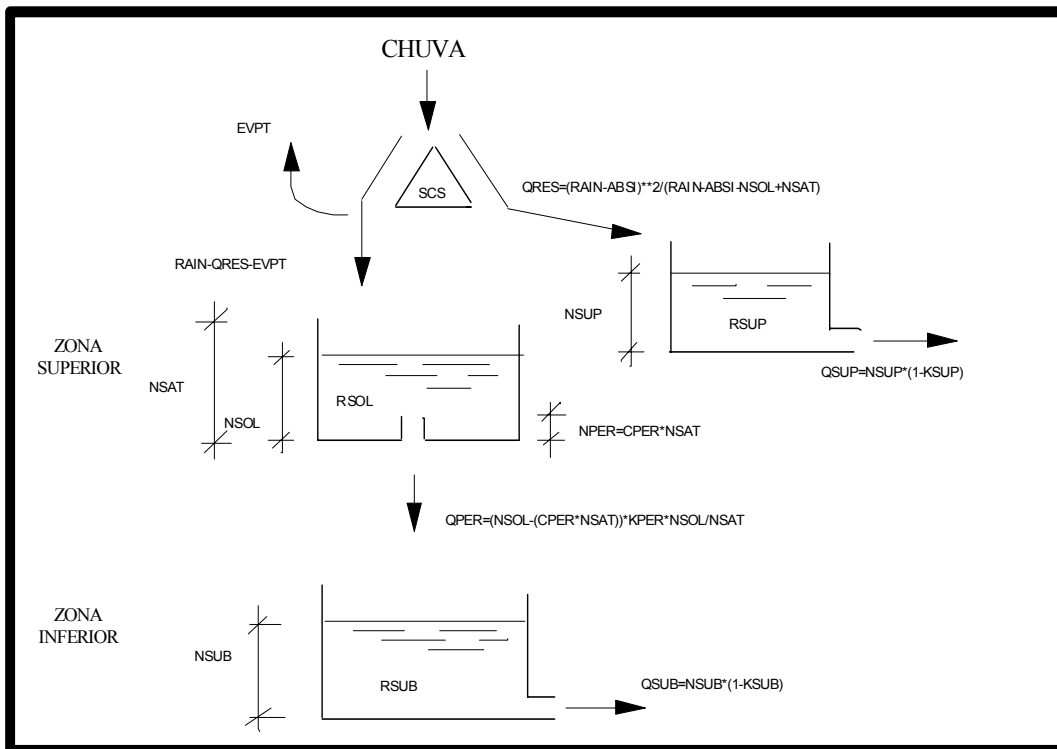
CHUVA

EVPT

SCS

QRES=(RAIN-ABSI)**2/(RAIN-ABSI-NSOL+NSAT)

RAIN-QRES-EVPT

NSUP

RSUP

QSUP=NSUP*(1-KSUP)

ZONA SUPERIOR

NSAT

NSOL

RSOL

NPER=CPER*NSAT

QPER=(NSOL-(CPER*NSAT))*KPER*NSOL/NSAT

ZONA INFERIOR

NSUB

RSUB

QSUB=NSUB*(1-KSUB)